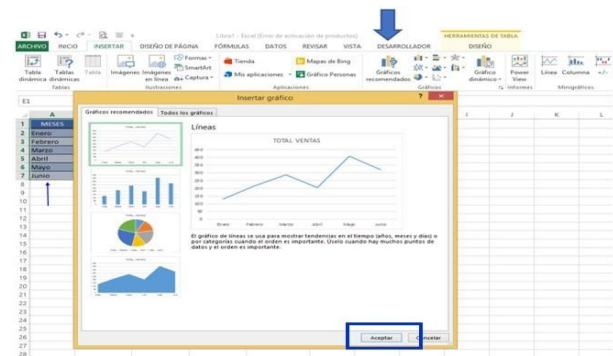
Libro1 - Excel (Error de activación de productos)

HERRAMIENTAS DE TABLA

ARCHIVO INICIO INSERTAR DISEÑO DE PÁGINA FÓRMULAS DATOS REVISAR VISTA DESARROLLADOR DISEÑO

Tabla dinámica Tablas dinámicas Tabla Imágenes Imágenes en línea Formas SmartArt Captura Tienda Mis aplicaciones Mapas de Bing Gráfico Personas Gráficos recomendados Gráfico dinámico Power View Línea Columna

Tablas Ilustraciones Aplicaciones Gráficos Informes Minigráficos

E1

Insertar gráfico

Gráficos recomendados Todos los gráficos

Líneas

TOTAL VENTAS

Enero Febrero Marzo Abril Mayo Junio

El gráfico de líneas se usa para mostrar tendencias en el tiempo (años, meses y días) o por categorías cuando el orden es importante. Úselo cuando hay muchos puntos de datos y el orden es importante.

Aceptar Cancelar

A
1 MESES
2 Enero
3 Febrero
4 Marzo
5 Abril
6 Mayo
7 Junio
8
9
10
11
12
13
14
15
16
17
18
19
20
21
22
23
24
25
26
27
28

I J K L